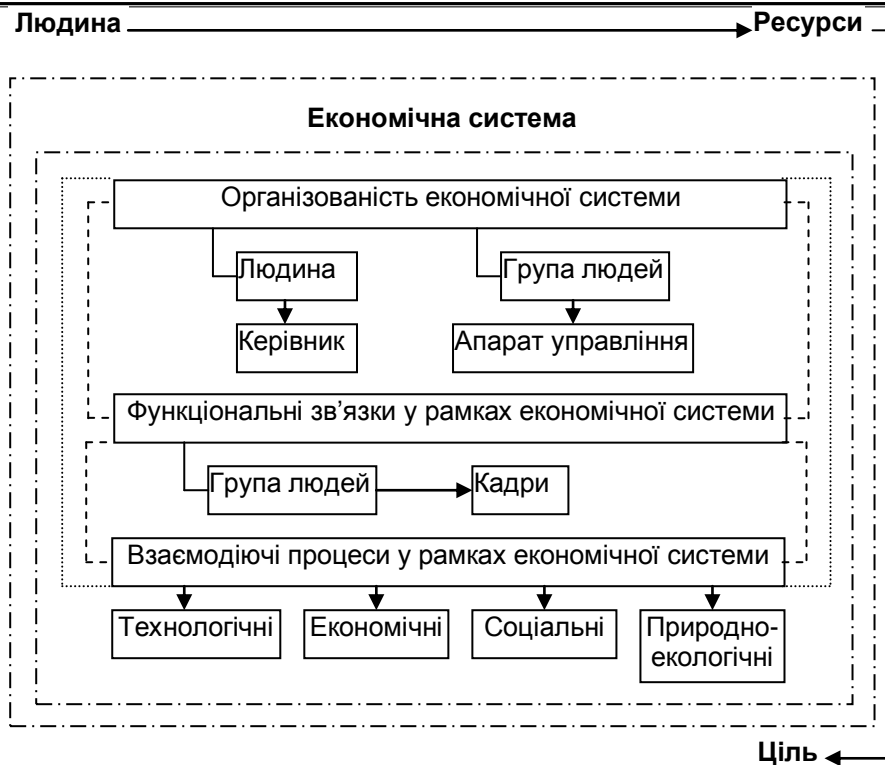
Людина Ресурси

Економічна система

Організованість економічної системи

Людина

Група людей

Керівник

Апарат управління

Функціональні зв'язки у рамках економічної системи

Група людей

Кадри

Взаємодіючі процеси у рамках економічної системи

Технологічні

Економічні

Соціальні

Природно-екологічні

Ціль